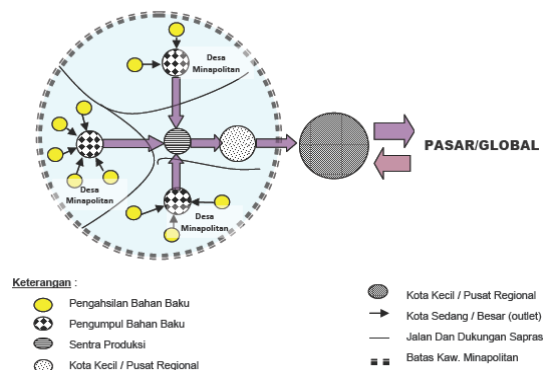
Desa Minapolitan

Desa Minapolitan

Desa Minapolitan

PASAR/GLOBAL

Keterangan :

Pengahsilan Bahan Baku

Pengumpul Bahan Baku

Sentra Produksi

Kota Kecil / Pusat Regional

Kota Kecil / Pusat Regional

Kota Sedang / Besar (outlet)

Jalan Dan Dukungan Sapras

Batas Kaw. Minapolitan